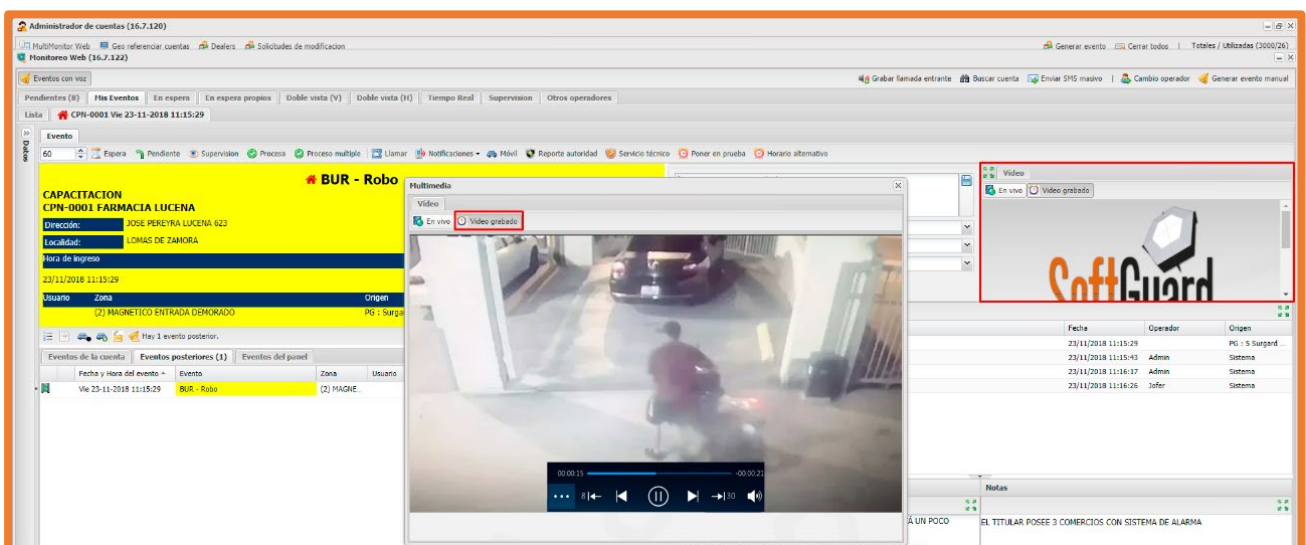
Administrador de cuentas (16.7.120)

MultiMonitor Web | Geo referenciar cuentas | Dealers | Solicitudes de modificacion

Generar evento | Cerrar todos | Totales / Utilizadas (3000/26)

Monitoreo Web (16.7.122)

Eventos con voz

Grabar llamada entrante | Buscar cuenta | Enviar SMS masivo | Cambio operador | Generar evento manual

Pendientes (8) | Mis Eventos | En espera | En espera propios | Doble vista (V) | Doble vista (H) | Tiempo Real | Supervision | Otros operadores

Lista | CPN-0001 Vie 23-11-2018 11:15:29

Datos

Evento

60 | Espera | Pendiente | Supervision | Procesa | Proceso multiple | Llamar | Notificaciones | Móvil | Reporte autoridad | Servicio técnico | Poner en prueba | Horario alternativo

BUR - Robo

CAPACITACION
CPN-0001 FARMACIA LUCENA

Dirección: JOSE PEREYRA LUCENA 623
Localidad: LOMAS DE ZAMORA
Hora de ingreso
23/11/2018 11:15:29

| Usuario | Zona | Origen |
|---|---|---|
| | (2) MAGNETICO ENTRADA DEMORADO | PG : Surgar |

Hay 1 evento posterior.

Eventos de la cuenta | Eventos posteriores (1) | Eventos del panel

| Fecha y Hora del evento | Evento | Zona | Usuario |
|---|---|---|---|
| Vie 23-11-2018 11:15:29 | BUR - Robo | (2) MAGNE | |

Multimedia

Video

En vivo | Video grabado

00:00:15 | -00:00:21

8 | 30

Video

En vivo | Video grabado

SoftGuard

| Fecha | Operador | Origen |
|---|---|---|
| 23/11/2018 11:15:29 | | PG : S Surgard |
| 23/11/2018 11:15:43 | Admin | Sistema |
| 23/11/2018 11:16:17 | Admin | Sistema |
| 23/11/2018 11:16:26 | Jofer | Sistema |

Notas

Á UN POCO

EL TITULAR POSEE 3 COMERCIOS CON SISTEMA DE ALARMA